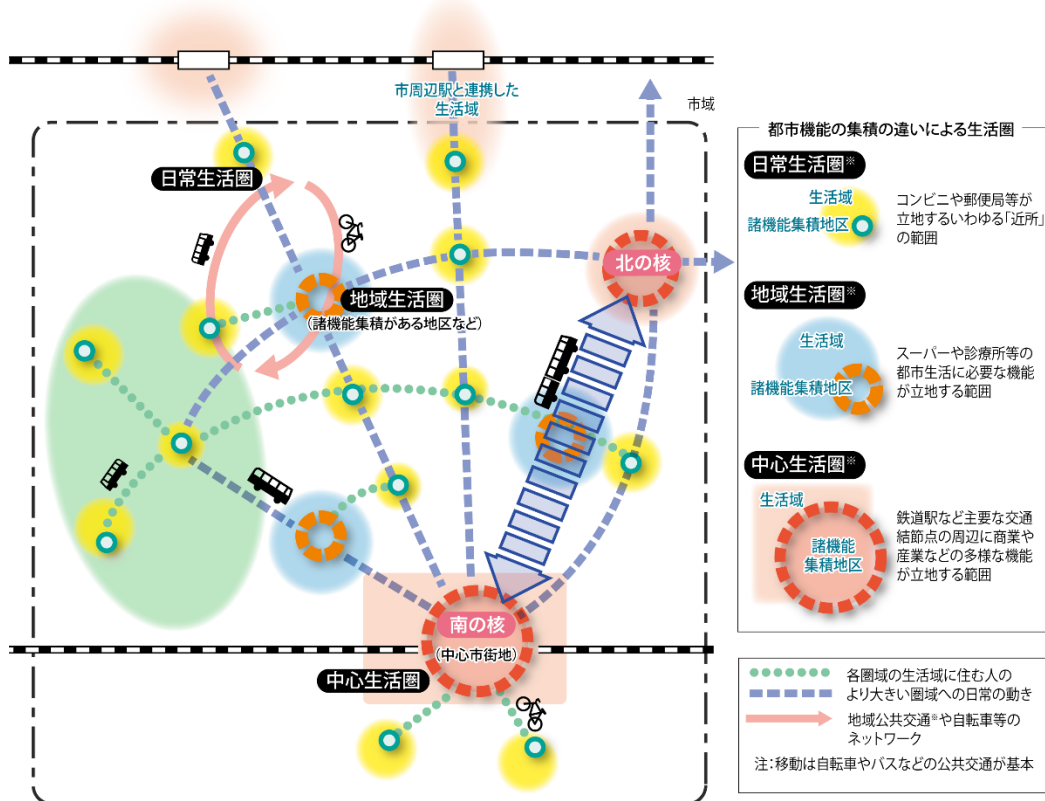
市周辺駅と連携した生活域

市域

日常生活圏

地域生活圏
(諸機能集積がある地区など)

北の核

南の核
(中心市街地)

中心生活圏

都市機能の集積の違いによる生活圏

日常生活圏※

生活域
諸機能集積地区

コンビニや郵便局等が立地するいわゆる「近所」の範囲

地域生活圏※

生活域
諸機能集積地区

スーパーや診療所等の都市生活に必要な機能が立地する範囲

中心生活圏※

生活域
諸機能集積地区

鉄道駅など主要な交通結節点の周辺に商業や産業などの多様な機能が立地する範囲

各圏域の生活域に住む人のより大きい圏域への日常の動き
地域公共交通※や自転車等のネットワーク
注:移動は自転車やバスなどの公共交通が基本